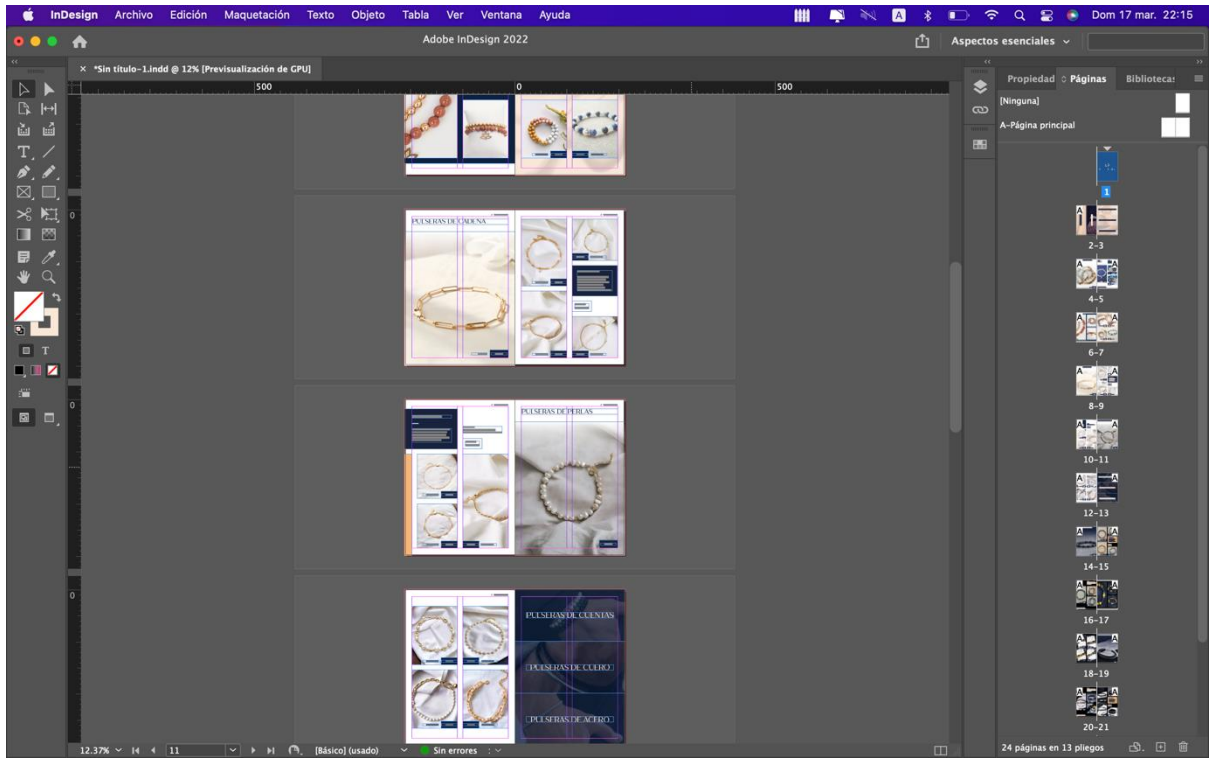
InDesign Archivo Edición Maquetación Texto Objeto Tabla Ver Ventana Ayuda

Dom 17 mar. 22:15

Adobe InDesign 2022

Aspectos esenciales

× *Sin título-1.indd @ 12% [Previsualización de GPU]

500 0 500

Propiedad Páginas Bibliotecas

[Ninguna]

A-Página principal

1

2–3

4–5

6–7

8–9

10–11

12–13

14–15

16–17

18–19

20–21

PULSERAS DE CADENA

PULSERAS DE PERLAS

PULSERAS DE CUENTAS

PULSERAS DE CUERO

PULSERAS DE ACERO

12.37% 11 [Básico] (usado) Sin errores

24 páginas en 13 pliegos